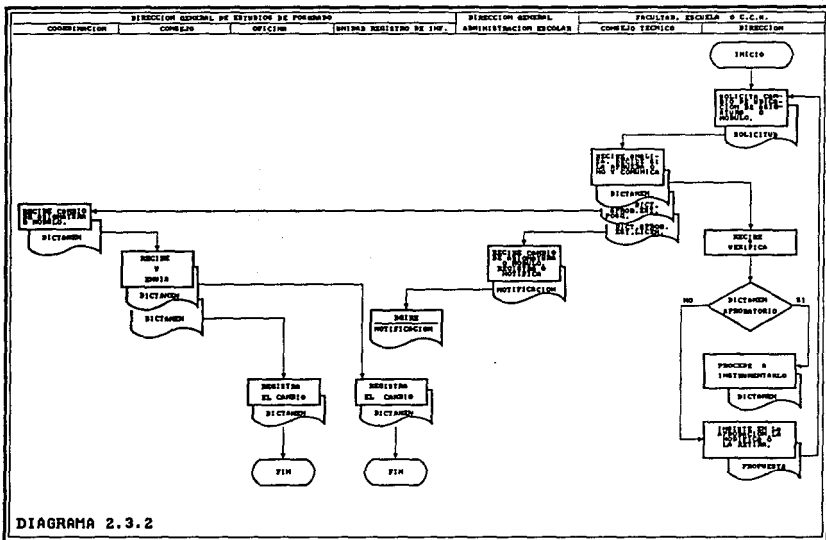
| DIRECCION GENERAL DE ESTUDIOS DE POSGRADO | | | | DIRECCION GENERAL | FACULTAD, ESCUELA O C.C.H. | |
|---|---|---|---|---|---|---|
| COORDINACION | CONSEJO | OFICINA | UNIDAD REGISTRO DE INF. | ADMINISTRACION ESCOLAR | CONSEJO TECNICO | DIRECCION |

INICIO

SOLICITA CAMBIO DE ASIGNATURA O MODULO.

SOLICITUD

RECIBE ANALIZA, DECIDE SI SE APRUEBA O NO Y COMUNICA

DICTAMEN

DICT. APROB. DEL POSG.

DICT. APROB. DEL C.T.

RECIBE CAMBIO DE ASIGNATURA O MODULO.

DICTAMEN

RECIBE Y ENVIA

DICTAMEN

DICTAMEN

RECIBE CAMBIO DE ASIGNATURA O MODULO, REGISTRA Y NOTIFICA

NOTIFICACION

RECIBE

NOTIFICACION

RECIBE VERIFICA

DICTAMEN APROBATORIO

NO

SI

PROCEDE A INSTRUMENTARLO

DICTAMEN

INSISTE EN LA APROBACION DE LA PROPUESTA O LA ARCHIVA.

PROPUESTA

REGISTRA EL CAMBIO

DICTAMEN

REGISTRA EL CAMBIO

DICTAMEN

FIN

FIN

DIAGRAMA 2.3.2